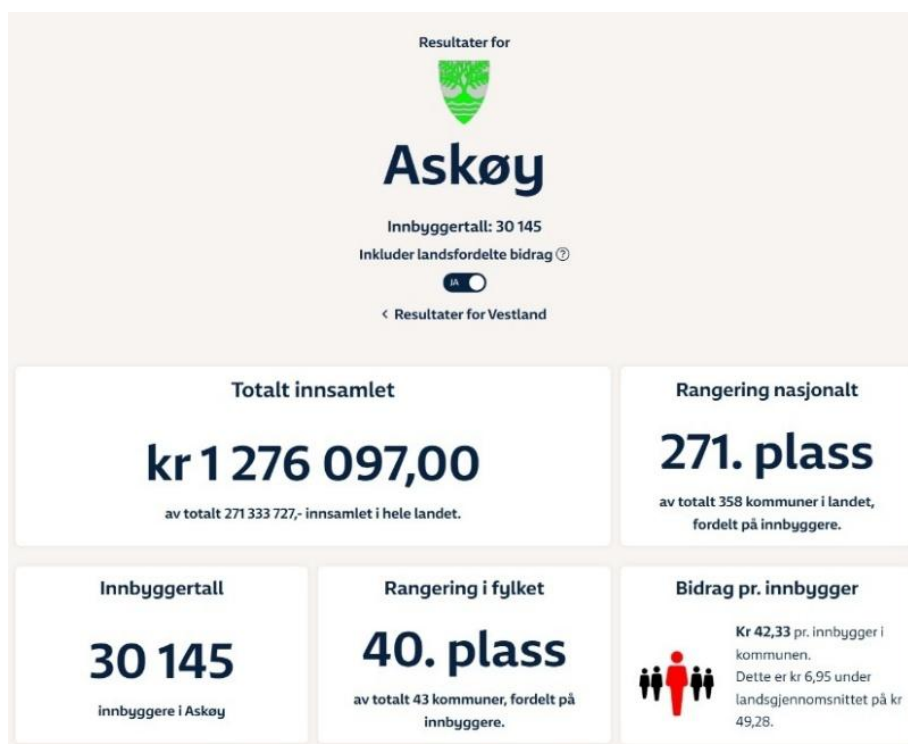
Resultater for

Askøy

Innbyggertall: 30 145

Inkluder landsfordelte bidrag ?

JA

< Resultater for Vestland

Totalt innsamlet

kr 1 276 097,00

av totalt 271 333 727,- innsamlet i hele landet.

Rangering nasjonalt

271. plass

av totalt 358 kommuner i landet, fordelt på innbyggere.

Innbyggertall

30 145

innbyggere i Askøy

Rangering i fylket

40. plass

av totalt 43 kommuner, fordelt på innbyggere.

Bidrag pr. innbygger

Kr 42,33 pr. innbygger i kommunen.
Dette er kr 6,95 under landsgjennomsnittet på kr 49,28.